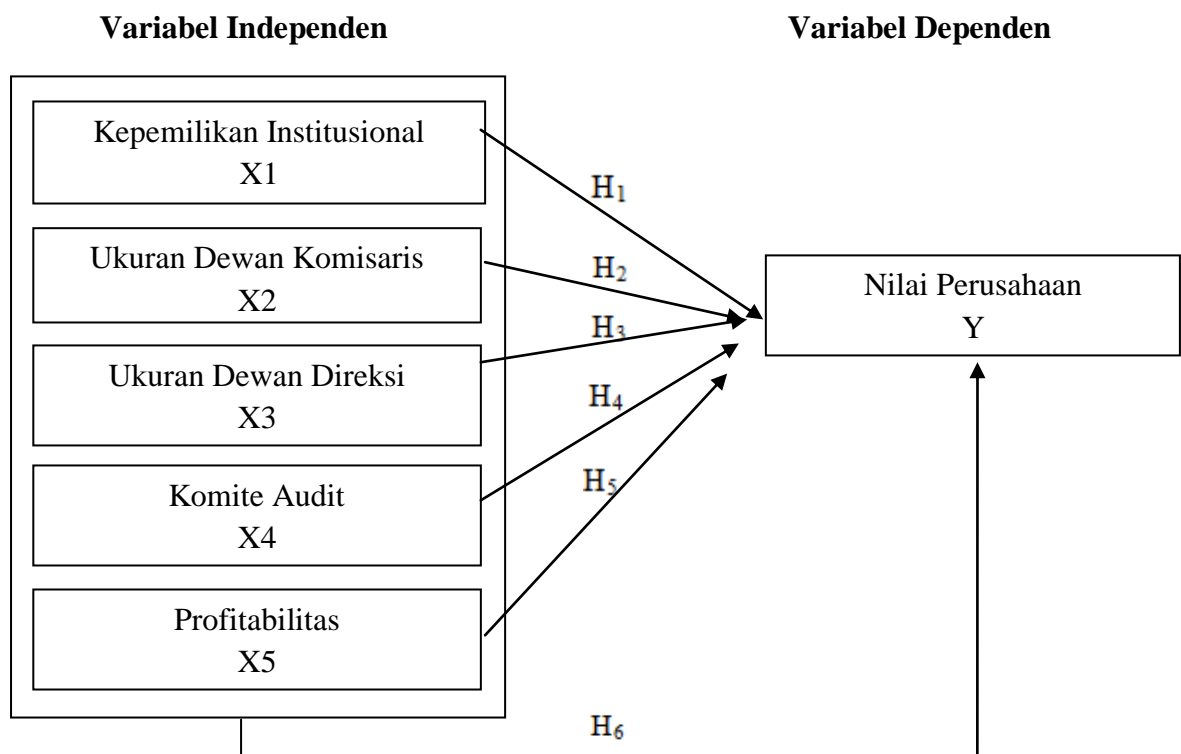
**Variabel Independen**

**Variabel Dependen**

Kepemilikan Institusional
X1

Ukuran Dewan Komisaris
X2

Ukuran Dewan Direksi
X3

Komite Audit
X4

Profitabilitas
X5

$H_1$

$H_2$

$H_3$

$H_4$

$H_5$

Nilai Perusahaan
Y

$H_6$